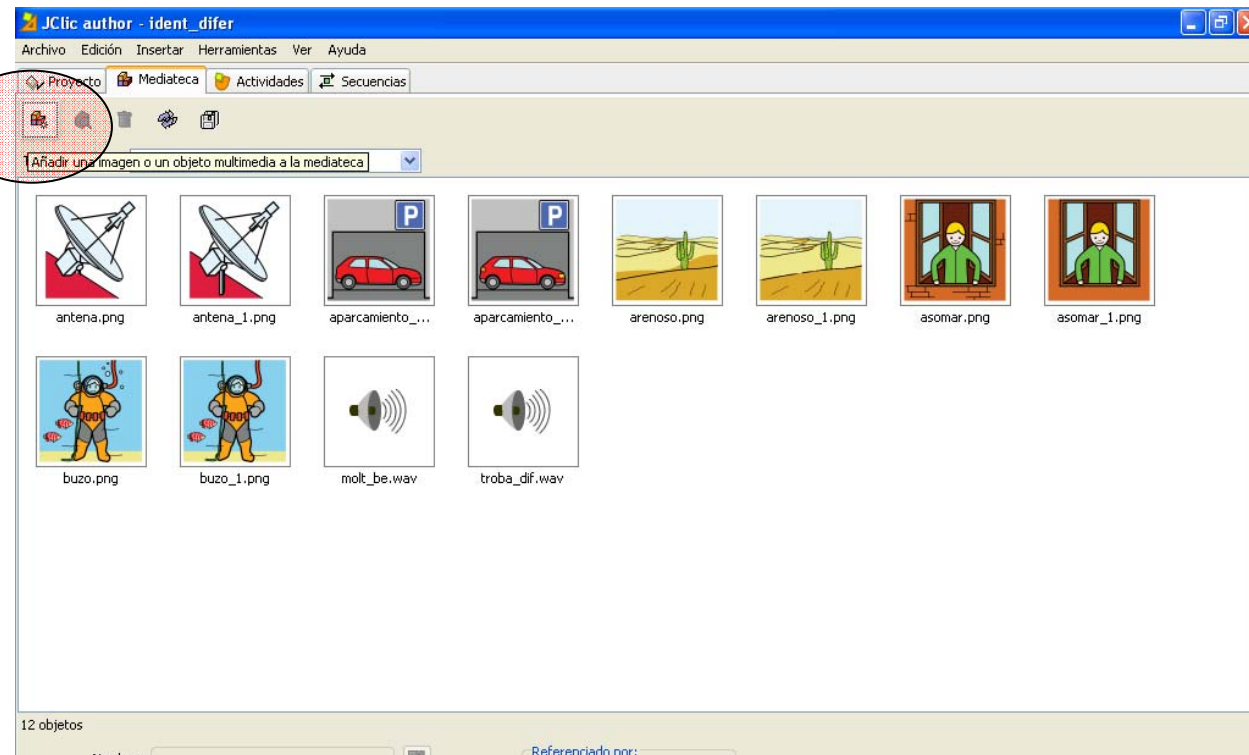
JClic author - ident_difer

Archivo Edición Insertar Herramientas Ver Ayuda

Proyecto Mediateca Actividades Secuencias

Añadir una imagen o un objeto multimedia a la mediateca

P

P

antena.png antena_1.png aparcamiento_... aparcamiento_... arenoso.png arenoso_1.png asomar.png asomar_1.png

buzo.png buzo_1.png molt_be.wav troba_dif.wav

12 objetos

Nombre: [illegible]

Referenciado por: